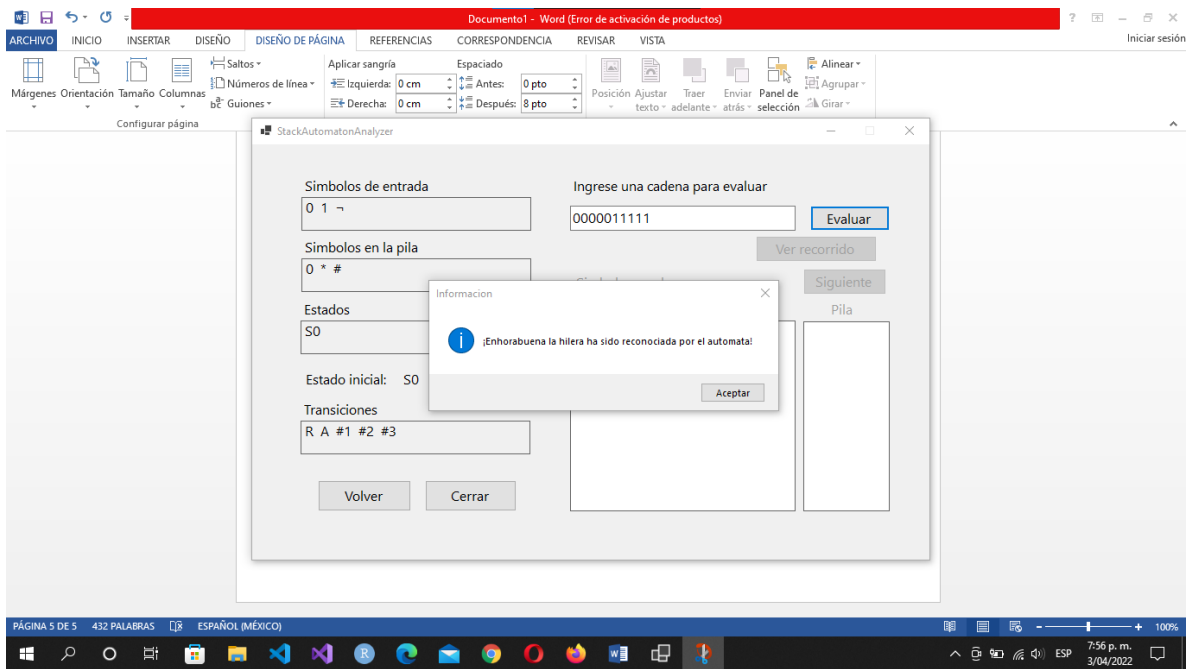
Documento1 - Word (Error de activación de productos)

ARCHIVO INICIO INSERTAR DISEÑO DISEÑO DE PÁGINA REFERENCIAS CORRESPONDENCIA REVISAR VISTA Iniciar sesión

Márgenes Orientación Tamaño Columnas Saltos Números de línea Guiones
Configurar página
Aplicar sangría
Izquierda: 0 cm
Derecha: 0 cm
Espaciado
Antes: 0 pto
Después: 8 pto
Posición Ajustar texto Traer adelante Enviar atrás Panel de selección Alinear Agrupar Girar

StackAutomatonAnalyzer

Simbolos de entrada
0 1 ¬

Simbolos en la pila
0 * #

Estados
S0

Estado inicial: S0

Transiciones
R A #1 #2 #3

Volver Cerrar

Ingrese una cadena para evaluar
0000011111
Evaluar
Ver recorrido
Siguiente
Pila

Informacion
¡Enhorabuena la hilera ha sido reconociada por el automata!
Aceptar

PÁGINA 5 DE 5 432 PALABRAS ESPAÑOL (MÉXICO) 100%

ESP 7:56 p. m. 3/04/2022